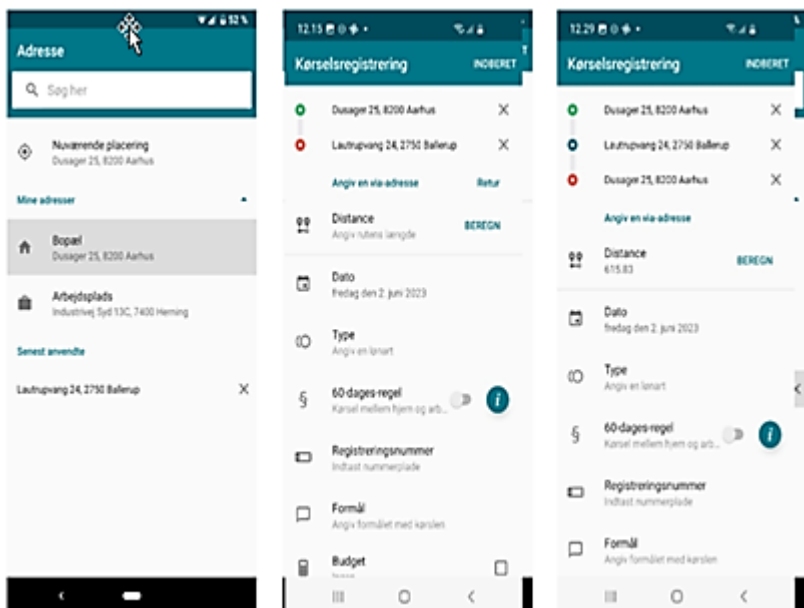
52%

Adresse

Søg her

Nuværende placering
Dusager 25, 8200 Aarhus

Mine adresser

Bopæl
Dusager 25, 8200 Aarhus

Arbejdsplads
Industrivej Syd 13C, 7400 Herning

Senest anvendte

Lautrupvang 24, 2750 Ballerup

12.15

Kørselsregistrering INDBERET

Dusager 25, 8200 Aarhus

Lautrupvang 24, 2750 Ballerup

Angiv en via-adresse Retur

Distance
Angiv rutens længde
BEREGN

Dato
fredag den 2. juni 2023

Type
Angiv en lønart

60-dages-regel
Kørsel mellem hjem og arb...

Registreringsnummer
Indtast nummerplade

Formål
Angiv formålet med kørslen

Budget
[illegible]

12.29

Kørselsregistrering INDBERET

Dusager 25, 8200 Aarhus

Lautrupvang 24, 2750 Ballerup

Dusager 25, 8200 Aarhus

Angiv en via-adresse

Distance
615.83
BEREGN

Dato
fredag den 2. juni 2023

Type
Angiv en lønart

60-dages-regel
Kørsel mellem hjem og arb...

Registreringsnummer
Indtast nummerplade

Formål
Angiv formålet med kørslen